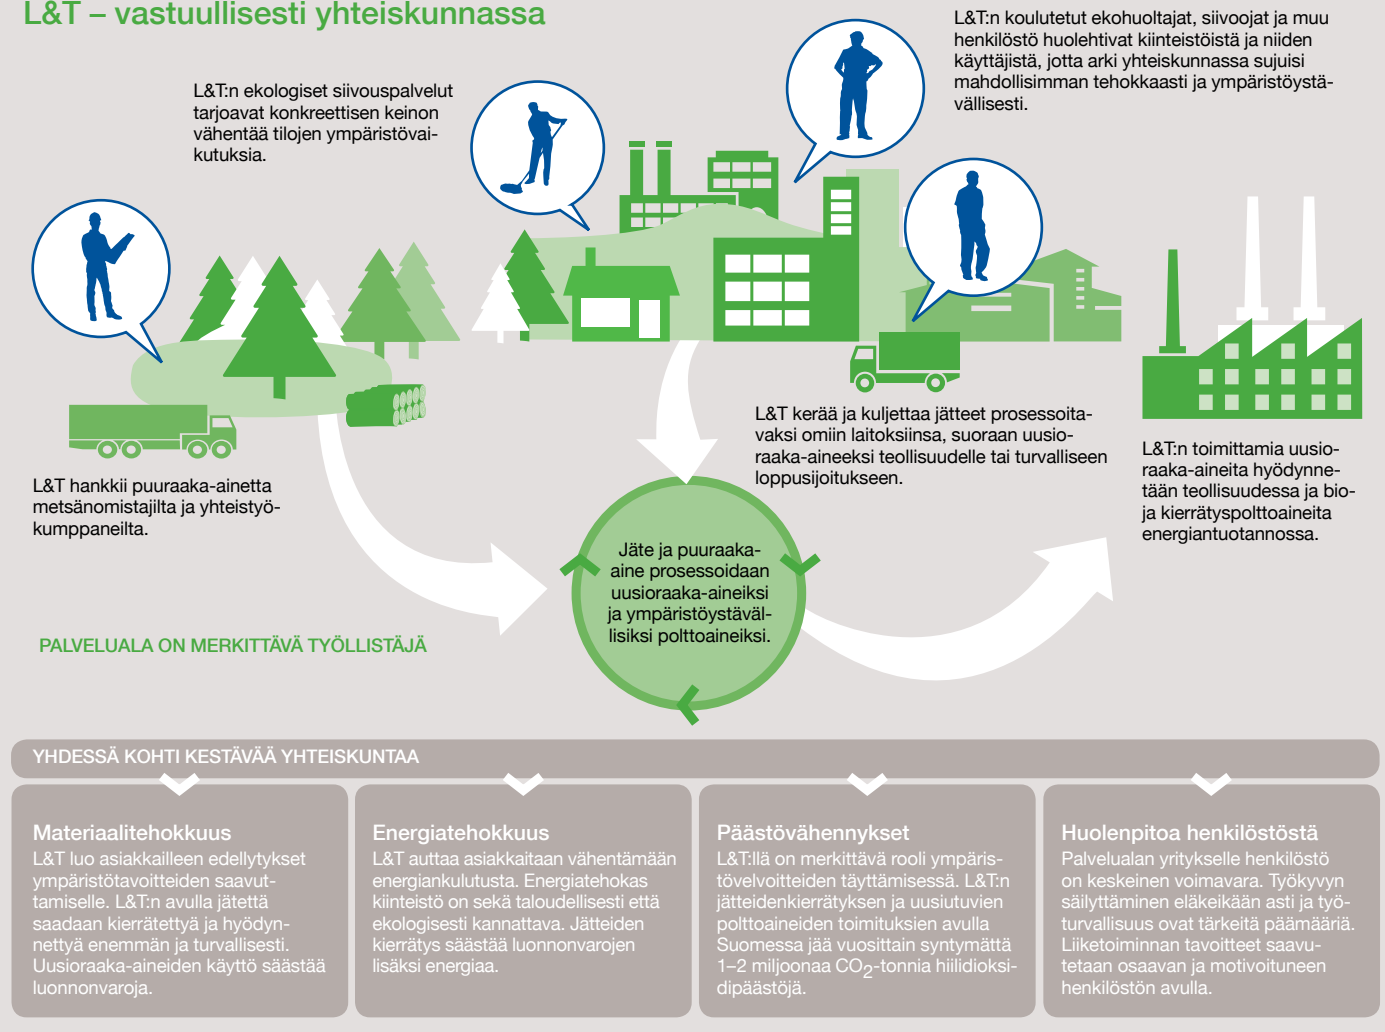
L&T – vastuullisesti yhteiskunnassa

L&T:n ekologiset siivouspalvelut tarjoavat konkreettisen keinon vähentää tilojen ympäristövaikutuksia.

L&T:n koulutetut ekohuoltajat, siivoojat ja muu henkilöstö huolehtivat kiinteistöistä ja niiden käyttäjistä, jotta arki yhteiskunnassa sujuisi mahdollisimman tehokkaasti ja ympäristöystävällisesti.

L&T hankkii puuraaka-ainetta metsänomistajilta ja yhteistyökumppaneilta.

L&T kerää ja kuljettaa jätteet prosessoitavaksi omiin laitoksiinsa, suoraan uusioraaka-aineeksi teollisuudelle tai turvalliseen loppusijoitukseen.

L&T:n toimittamia uusioraaka-aineita hyödynnetään teollisuudessa ja bio- ja kierrätyspolttoaineita energiantuotannossa.

Jäte ja puuraaka-aine prosessoidaan uusioraaka-aineiksi ja ympäristöystävällisiksi polttoaineiksi.

PALVELUALA ON MERKITTÄVÄ TYÖLLISTÄJÄ

YHDESSÄ KOHTI KESTÄVÄÄ YHTEISKUNTAA

Materiaalitehokkuus
L&T luo asiakkailleen edellytykset ympäristötavoitteiden saavuttamiselle. L&T:n avulla jätettä saadaan kierrätettyä ja hyödynnettyä enemmän ja turvallisesti. Uusioraaka-aineiden käyttö säästää luonnonvaroja.

Energiatehokkuus
L&T auttaa asiakkaitaan vähentämään energiankulutusta. Energiatehokas kiinteistö on sekä taloudellisesti että ekologisesti kannattava. Jätteiden kierrätys säästää luonnonvarojen lisäksi energiaa.

Päästövähennykset
L&T:llä on merkittävä rooli ympäristövelvoitteiden täyttämisessä. L&T:n jätteidenkierrätyksen ja uusiutuvien polttoaineiden toimituksien avulla Suomessa jää vuosittain syntymättä 1–2 miljoonaa $CO_2$-tonnia hiilidioksidipäästöjä.

Huolenpitoa henkilöstöstä
Palvelualan yritykselle henkilöstö on keskeinen voimavara. Työkyvyn säilyttäminen eläkeikään asti ja työturvallisuus ovat tärkeitä päämääriä. Liiketoiminnan tavoitteet saavutetaan osaavan ja motivoituneen henkilöstön avulla.